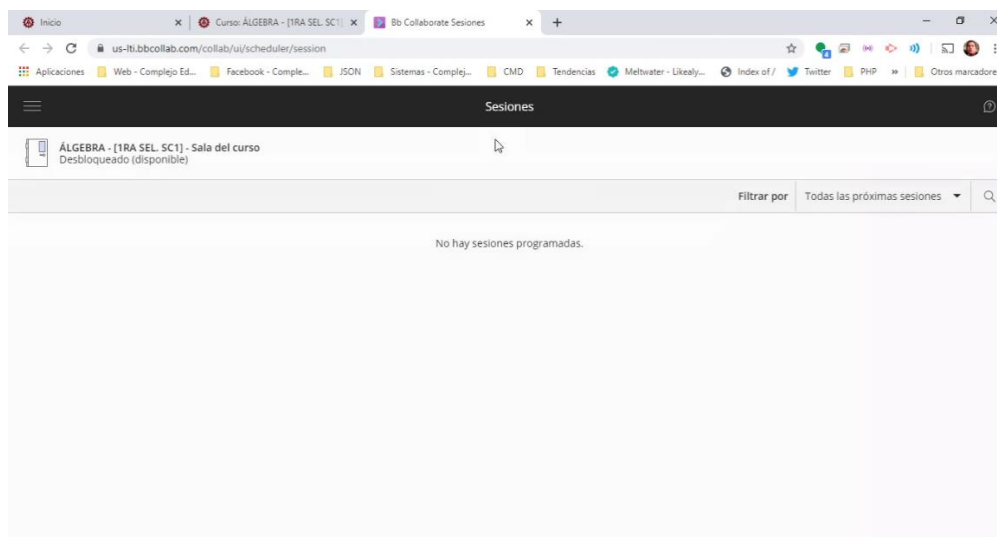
Inicio
Curso: ÁLGEBRA - [1RA SEL. SC1]
Bb Collaborate Sesiones
us-lti.bbcollab.com/collab/ui/scheduler/session
Aplicaciones
Web - Complejo Ed...
Facebook - Comple...
JSON
Sistemas - Complej...
CMD
Tendencias
Meltwater - Likealy...
Index of /
Twitter
PHP
»
Otros marcadores

Sesiones

ÁLGEBRA - [1RA SEL. SC1] - Sala del curso
Desbloqueado (disponible)

Filtrar por
Todas las próximas sesiones

No hay sesiones programadas.